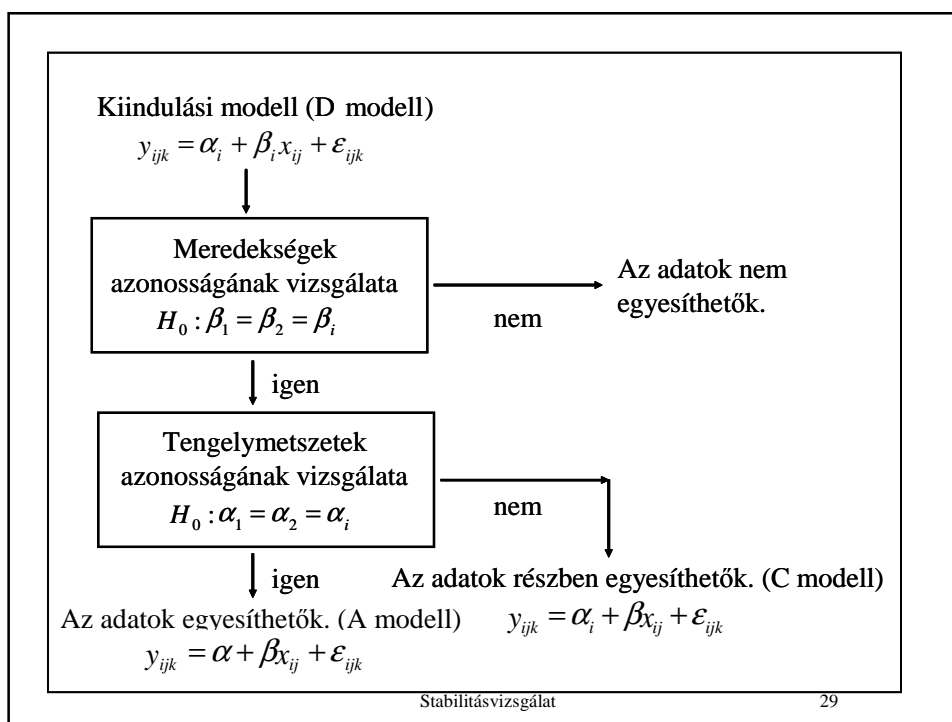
Kiindulási modell (D modell)
$y_{ijk} = \alpha_i + \beta_i x_{ij} + \varepsilon_{ijk}$

Meredekségek azonosságának vizsgálata
$H_0 : \beta_1 = \beta_2 = \beta_i$

nem

Az adatok nem egyesíthetők.

igen

Tengelymetszetek azonosságának vizsgálata
$H_0 : \alpha_1 = \alpha_2 = \alpha_i$

nem

igen

Az adatok részben egyesíthetők. (C modell)
$y_{ijk} = \alpha_i + \beta x_{ij} + \varepsilon_{ijk}$

Az adatok egyesíthetők. (A modell)
$y_{ijk} = \alpha + \beta x_{ij} + \varepsilon_{ijk}$

Stabilitásvizsgálat

29